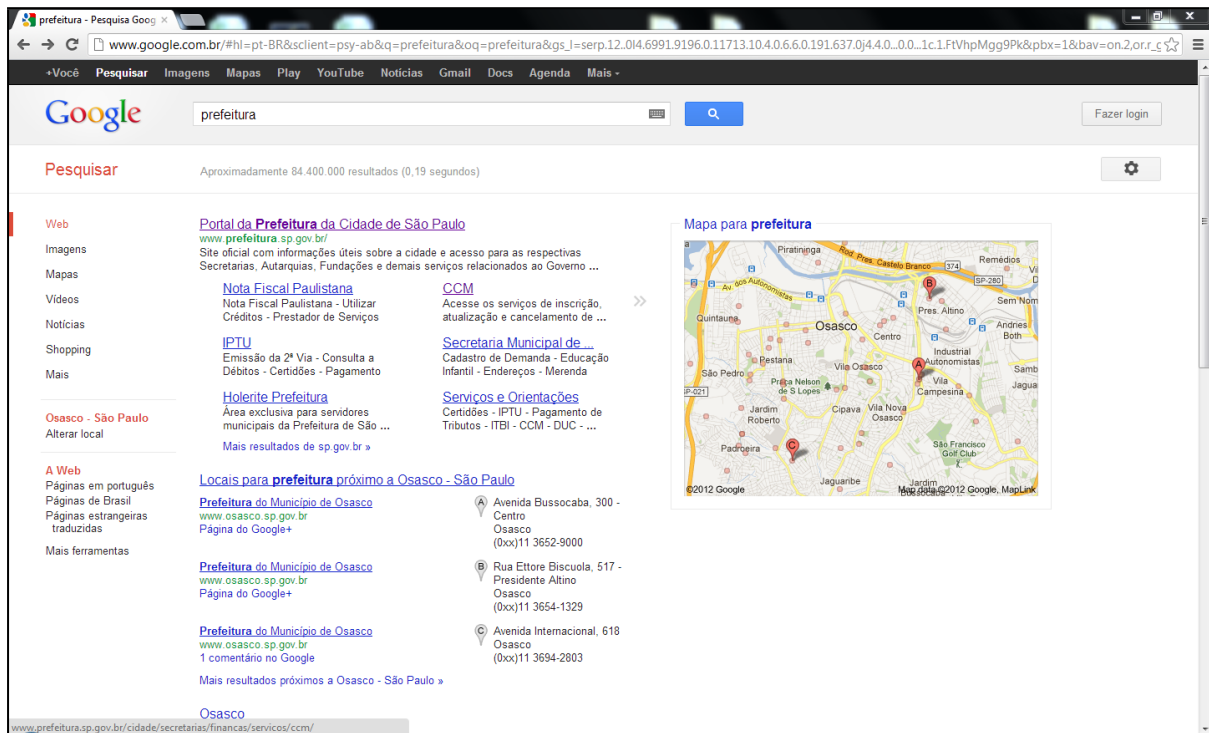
prefeitura - Pesquisa Goog ×

www.google.com.br/#hl=pt-BR&sclient=psy-ab&q=prefeitura&oq=prefeitura&gs_l=serp.12..0l4.6991.9196.0.11713.10.4.0.6.6.0.191.637.0j4.4.0...0.0...1c.1.FtVhpMgg9Pk&pbx=1&bav=on.2,or.r_c

+Você Pesquisar Imagens Mapas Play YouTube Notícias Gmail Docs Agenda Mais ▾

Google

prefeitura

Fazer login

Pesquisar

Aproximadamente 84.400.000 resultados (0,19 segundos)

Web
Imagens
Mapas
Vídeos
Notícias
Shopping
Mais

Osasco - São Paulo
Alterar local

A Web
Páginas em português
Páginas de Brasil
Páginas estrangeiras traduzidas

Mais ferramentas

Portal da Prefeitura da Cidade de São Paulo
www.prefeitura.sp.gov.br/
Site oficial com informações úteis sobre a cidade e acesso para as respectivas Secretarias, Autarquias, Fundações e demais serviços relacionados ao Governo ...

Nota Fiscal Paulistana
Nota Fiscal Paulistana - Utilizar Créditos - Prestador de Serviços

CCM
Acesse os serviços de inscrição, atualização e cancelamento de ...

IPTU
Emissão da 2ª Via - Consulta a Débitos - Certidões - Pagamento

Secretaria Municipal de ...
Cadastro de Demanda - Educação Infantil - Endereços - Merenda

Holerite Prefeitura
Área exclusiva para servidores municipais da Prefeitura de São ...

Serviços e Orientações
Certidões - IPTU - Pagamento de Tributos - ITBI - CCM - DUC - ...

Mais resultados de sp.gov.br »

Locais para prefeitura próximo a Osasco - São Paulo

Prefeitura do Município de Osasco
www.osasco.sp.gov.br
Página do Google+

A Avenida Bussocaba, 300 - Centro
Osasco
(0xx)11 3652-9000

Prefeitura do Município de Osasco
www.osasco.sp.gov.br
Página do Google+

B Rua Ettore Biscuola, 517 - Presidente Altino
Osasco
(0xx)11 3654-1329

Prefeitura do Município de Osasco
www.osasco.sp.gov.br
1 comentário no Google

C Avenida Internacional, 618
Osasco
(0xx)11 3694-2803

Mais resultados próximos a Osasco - São Paulo »

Osasco

Mapa para prefeitura

Piratininga
Rod. Pres. Castelo Branco
374
Remédios
SP-280
Av. dos Autonomistas
Sem Nom
Quintauna
Pres. Altino
Osasco
Andries Both
Centro
Industrial Autonomistas
Pestana
São Pedro
Vila Osasco
Vila Campesina
Samb
Jagua
Praça Nelson de S Lopes
SP-021
Jardim Roberto
Cipava
Vila Nova Osasco
São Francisco Golf Club
Padroeira
Jaguaribe
Jardim
©2012 Google
Map data ©2012 Google, MapLink

www.prefeitura.sp.gov.br/cidade/secretarias/financas/servicos/ccm/